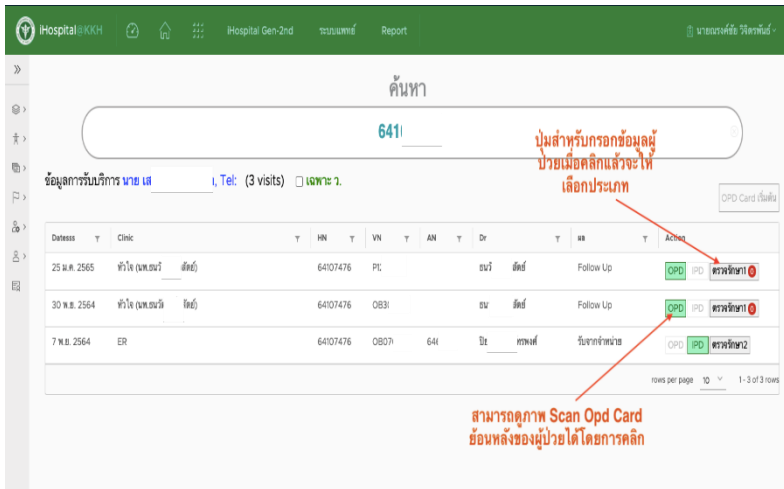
iHospital@KKH iHospital Gen-2nd ระบบแพทย์ Report นายณรงค์ชัย วิจิตรพันธ์

ค้นหา

641

ปุ่มสำหรับกรอกข้อมูลผู้ป่วยเมื่อคลิกแล้วจะให้เลือกประเภท

ข้อมูลการรับบริการ นาย เส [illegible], Tel: (3 visits) เฉพาะ ว.

OPD Card (เริ่มต้น

| Datesss | Clinic | HN | VN | AN | Dr | ผล | Action |
|---|---|---|---|---|---|---|---|
| 25 ม.ค. 2565 | หัวใจ (นพ.ธนวิ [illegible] ลัดย์) | 64107476 | P1 | | ธนวิ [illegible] ลัดย์ | Follow Up | OPD IPD ตรวจรักษา1 |
| 30 พ.ย. 2564 | หัวใจ (นพ.ธนวิ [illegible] ลัดย์) | 64107476 | OB3 | | ธน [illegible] ลัดย์ | Follow Up | OPD IPD ตรวจรักษา1 |
| 7 พ.ย. 2564 | ER | 64107476 | OB07 | 64 | ปิ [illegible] ทรพงศ์ | รับจากจำหน่าย | OPD IPD ตรวจรักษา2 |

rows per page 10 1 - 3 of 3 rows

สามารถดูภาพ Scan Opd Card ย้อนหลังของผู้ป่วยได้โดยการคลิก